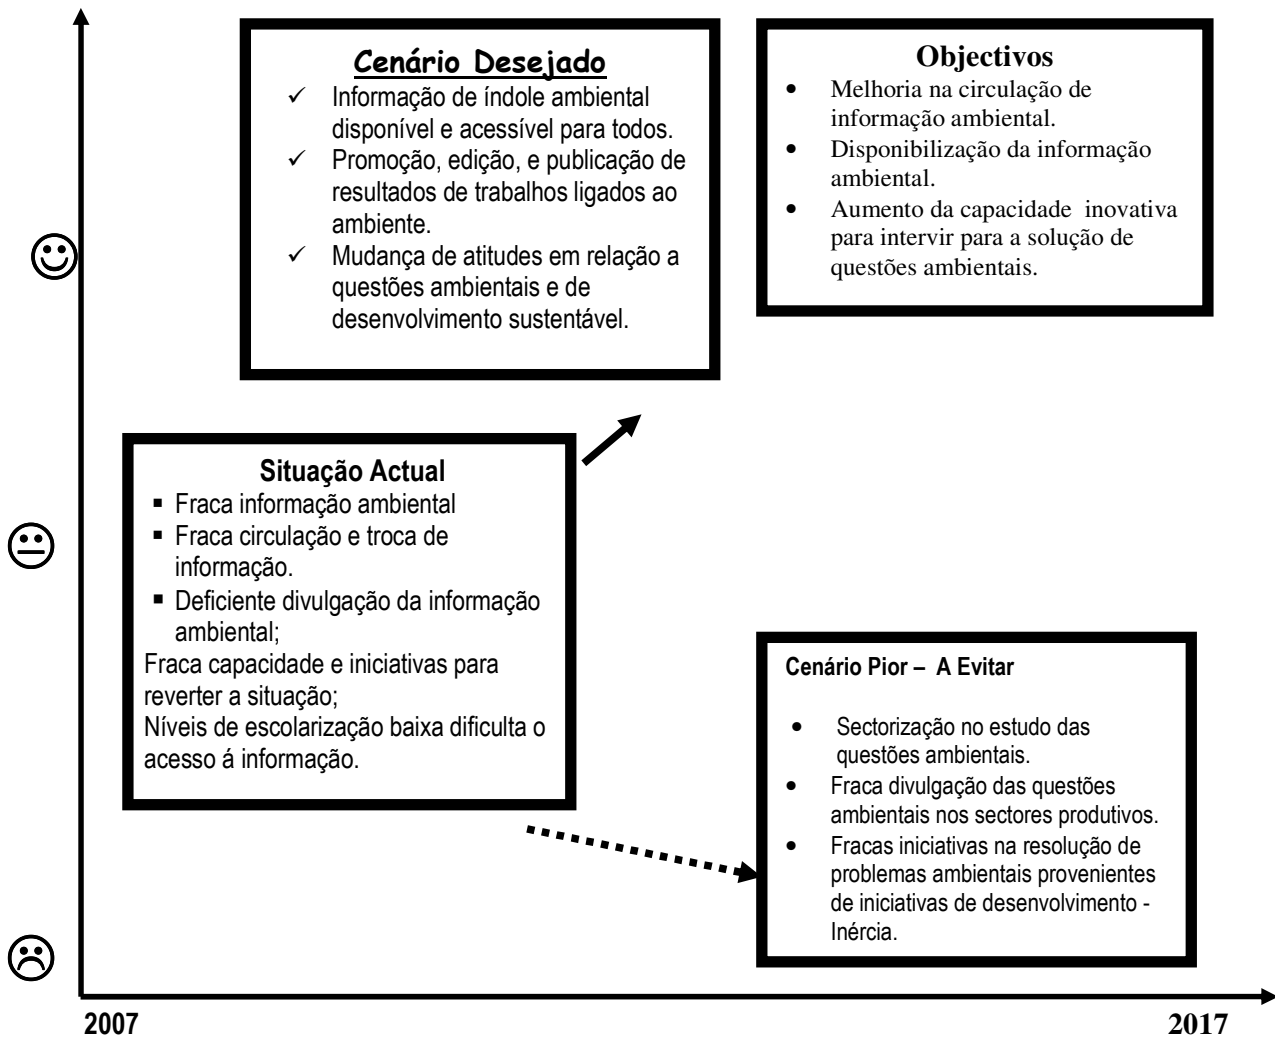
Cenário Desejado

✓ Informação de índole ambiental disponível e acessível para todos.
✓ Promoção, edição, e publicação de resultados de trabalhos ligados ao ambiente.
✓ Mudança de atitudes em relação a questões ambientais e de desenvolvimento sustentável.

Objectivos

• Melhoria na circulação de informação ambiental.
• Disponibilização da informação ambiental.
• Aumento da capacidade inovativa para intervir para a solução de questões ambientais.

Situação Actual

▪ Fraca informação ambiental
▪ Fraca circulação e troca de informação.
▪ Deficiente divulgação da informação ambiental;

Fraca capacidade e iniciativas para reverter a situação;
Níveis de escolarização baixa dificulta o acesso á informação.

Cenário Pior – A Evitar

• Sectorização no estudo das questões ambientais.
• Fraca divulgação das questões ambientais nos sectores produtivos.
• Fracas iniciativas na resolução de problemas ambientais provenientes de iniciativas de desenvolvimento - Inércia.

2007

2017